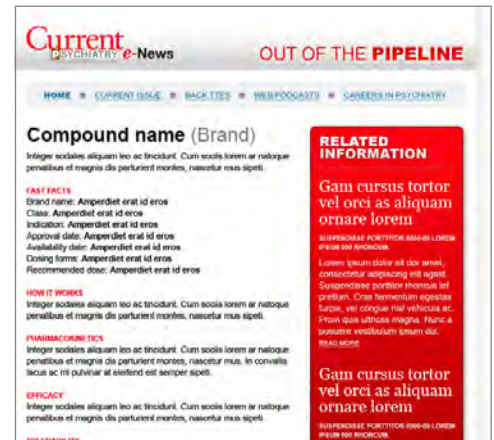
Current PSYCHIATRY e-News

OUT OF THE PIPELINE

HOME ■ CURRENT ISSUE ■ BACK TTES ■ WEB/PODCASTS ■ CAREERS IN PSYCHIATRY

Compound name (Brand)

Integer sodales aliquam leo ac tincidunt. Cum sociis lorem ar natoque penatibus et magnis dis parturient montes, nascetur mus spieti.

FAST FACTS
Brand name: Amperdiet erat id eros
Class: Amperdiet erat id eros
Indication: Amperdiet erat id eros
Approval date: Amperdiet erat id eros
Availability date: Amperdiet erat id eros
Dosing forms: Amperdiet erat id eros
Recommended dose: Amperdiet erat id eros

HOW IT WORKS
Integer sodales aliquam leo ac tincidunt. Cum sociis lorem ar natoque penatibus et magnis dis parturient montes, nascetur mus spieti.

PHARMACOKINETICS
Integer sodales aliquam leo ac tincidunt. Cum sociis lorem ar natoque penatibus et magnis dis parturient montes, nascetur mus. In convallis lacus ac mi pulvinar at eleifend est semper spieti.

EFFICACY
Integer sodales aliquam leo ac tincidunt. Cum sociis lorem ar natoque penatibus et magnis dis parturient montes, nascetur mus spieti.

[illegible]

RELATED INFORMATION

Gam cursus tortor vel orci as aliquam ornare lorem

SUSPENDISSE PORTTITOR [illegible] IPSUM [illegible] RHONCUS

Lorem ipsum dolor sit dor amet, consectetur adipiscing elit agest. Suspendisse porttitor rhoncus lef pretium. Cras fermentum egestas turpis, vel congue nisl vehicula ac. Proin quis ultrices magna. Nunc a posuere vestibulum ipsum dui.
READ MORE

Gam cursus tortor vel orci as aliquam ornare lorem

SUSPENDISSE PORTTITOR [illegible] IPSUM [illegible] RHONCUS